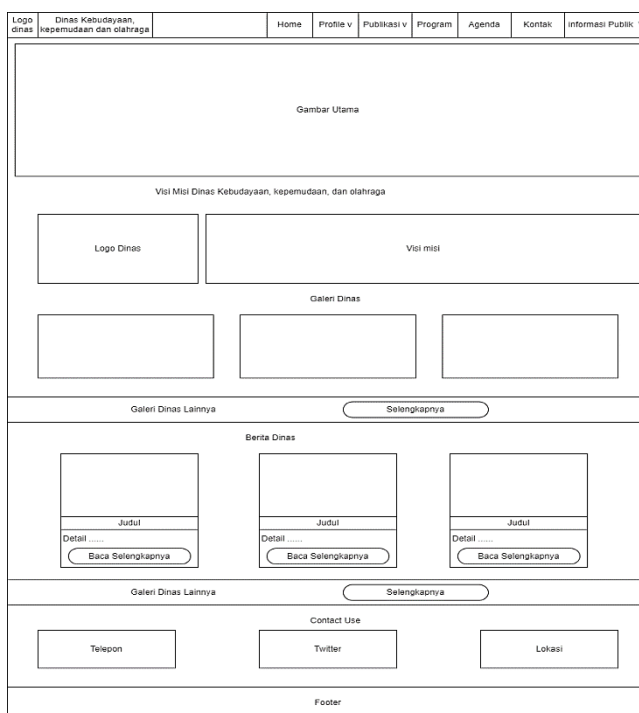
Logo dinas | Dinas Kebudayaan, kepemudaan dan olahraga | Home | Profile v | Publikasi v | Program | Agenda | Kontak | informasi Publik

Gambar Utama

Visi Misi Dinas Kebudayaan, kepemudaan, dan olahraga

Logo Dinas

Visi misi

Galeri Dinas

Galeri Dinas Lainnya

Selengkapnya

Berita Dinas

Judul

Detail ......

Baca Selengkapnya

Judul

Detail ......

Baca Selengkapnya

Judul

Detail ......

Baca Selengkapnya

Galeri Dinas Lainnya

Selengkapnya

Contact Use

Telepon

Twitter

Lokasi

Footer